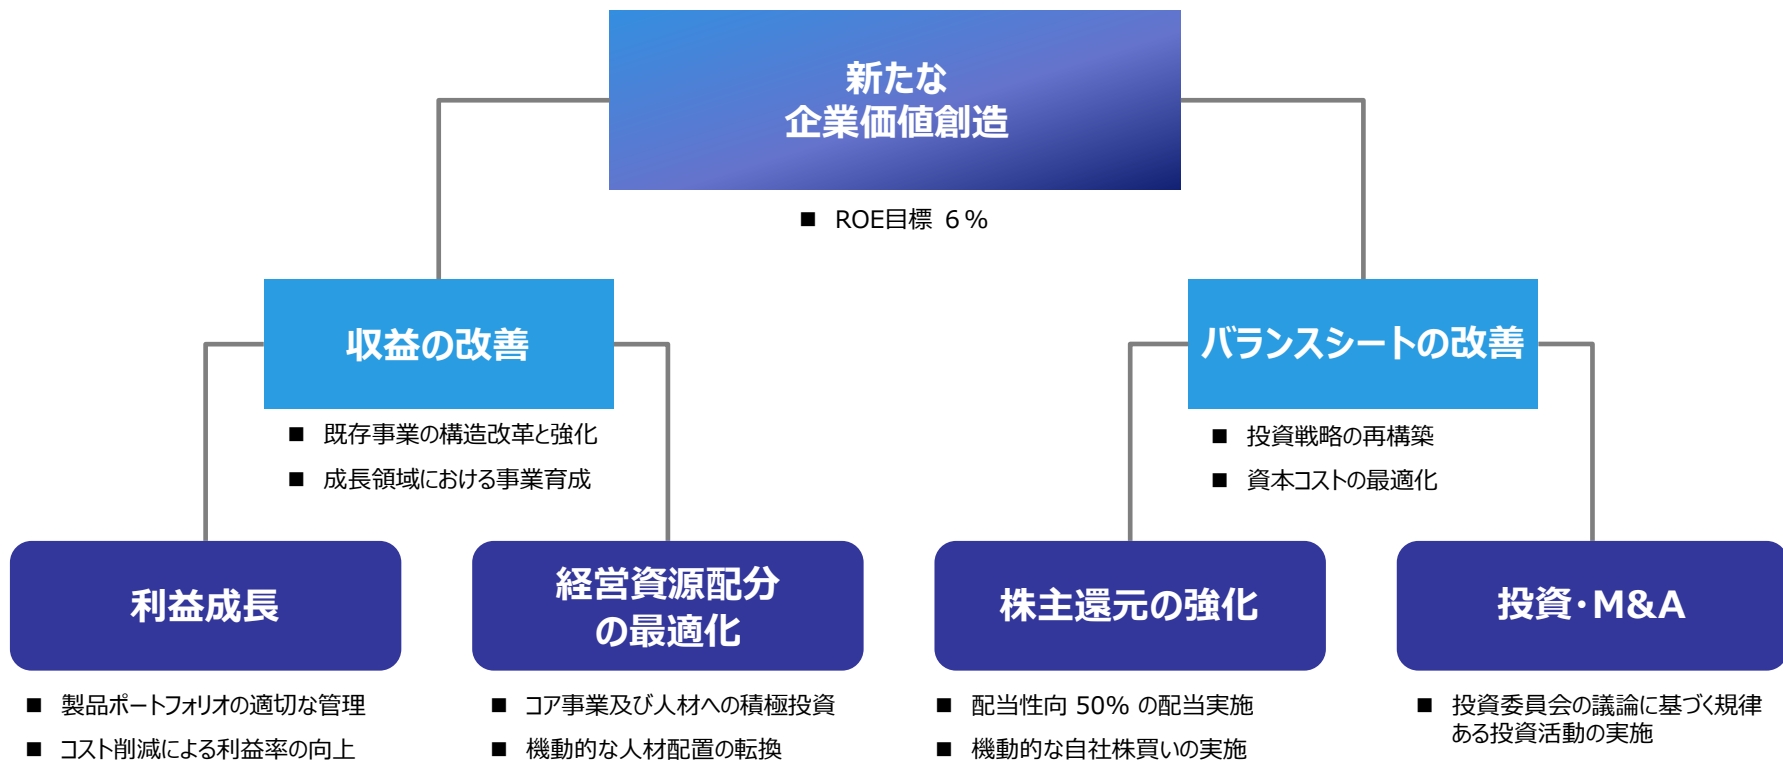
新たな
企業価値創造

■ ROE目標 6％

収益の改善

■ 既存事業の構造改革と強化
■ 成長領域における事業育成

バランスシートの改善

■ 投資戦略の再構築
■ 資本コストの最適化

利益成長

■ 製品ポートフォリオの適切な管理
■ コスト削減による利益率の向上

経営資源配分
の最適化

■ コア事業及び人材への積極投資
■ 機動的な人材配置の転換

株主還元の強化

■ 配当性向 50% の配当実施
■ 機動的な自社株買いの実施

投資・M&A

■ 投資委員会の議論に基づく規律ある投資活動の実施